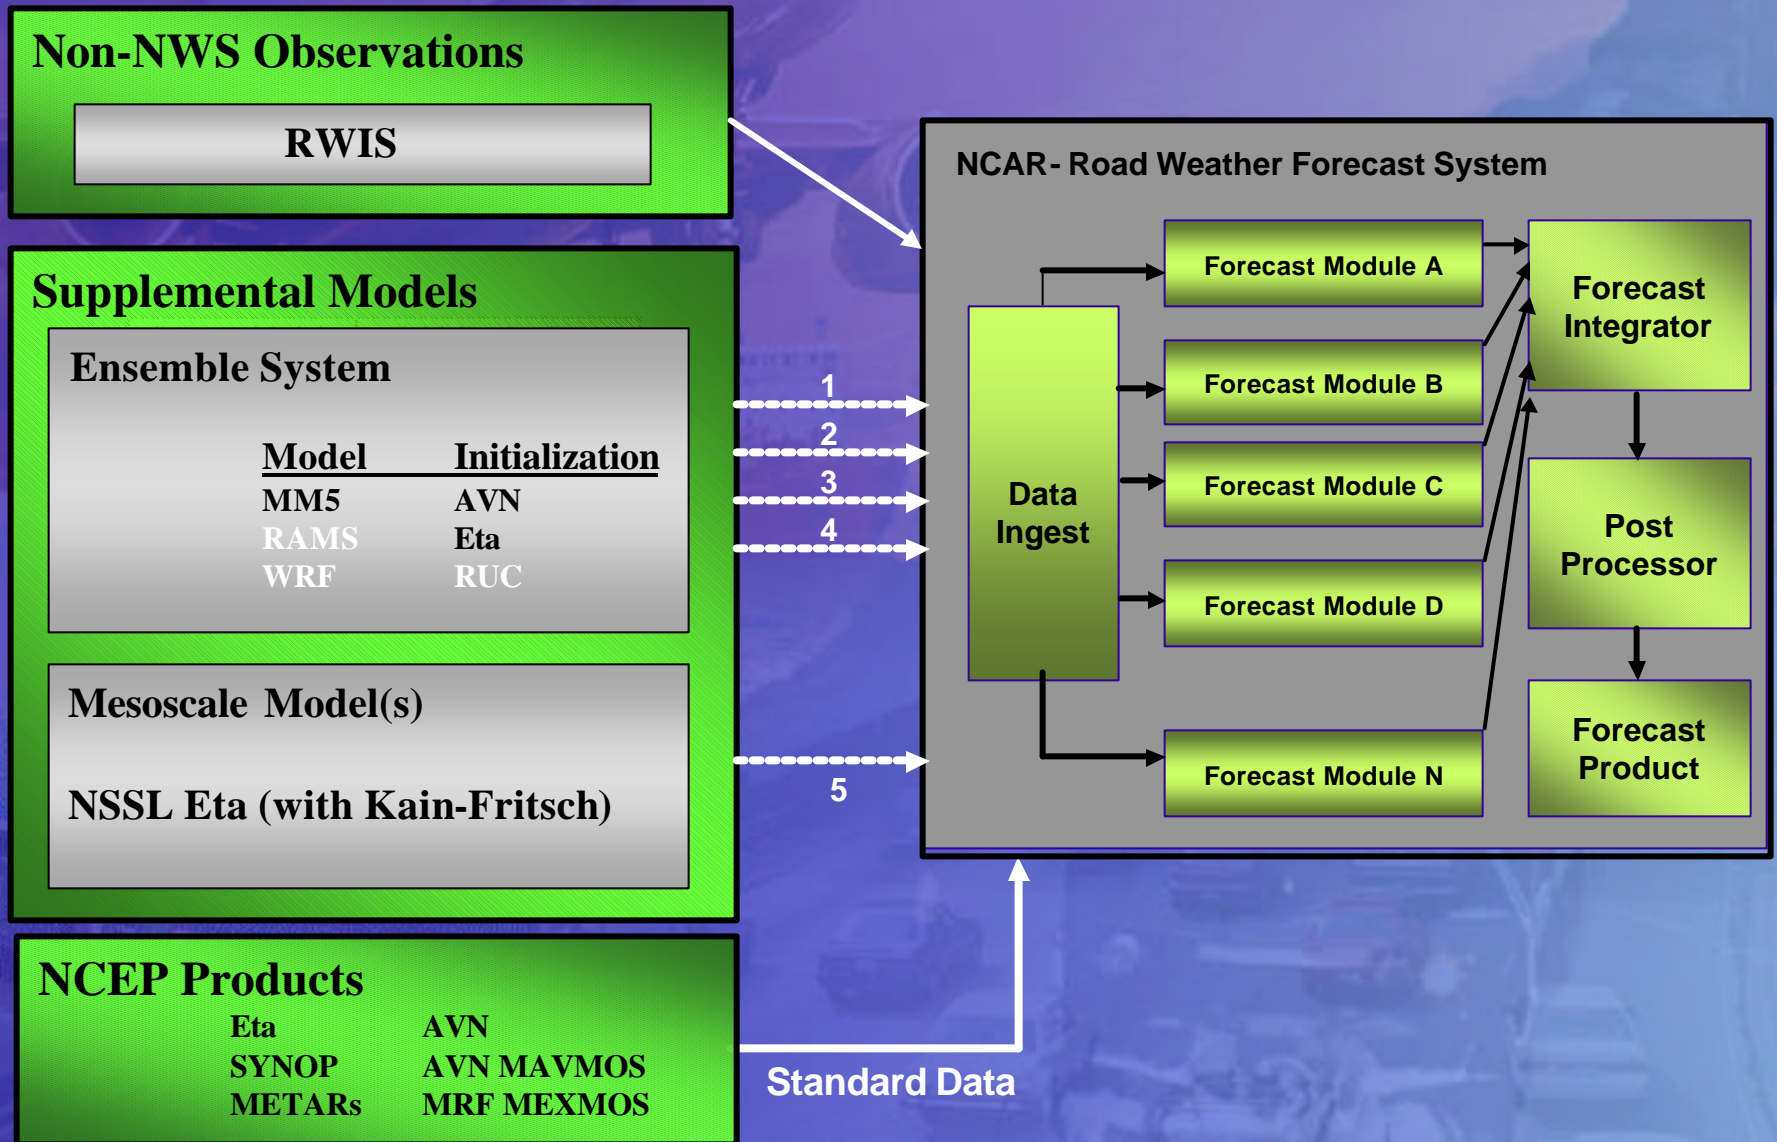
Non-NWS Observations

RWIS

Supplemental Models

Ensemble System

| Model | Initialization |
|---|---|
| MM5 | AVN |
| RAMS | Eta |
| WRF | RUC |

Mesoscale Model(s)

NSSL Eta (with Kain-Fritsch)

NCEP Products

Eta
SYNOP
METARs

AVN
AVN MAVMOS
MRF MEXMOS

1
2
3
4
5

Standard Data

NCAR- Road Weather Forecast System

Data Ingest

Forecast Module A

Forecast Module B

Forecast Module C

Forecast Module D

Forecast Module N

Forecast Integrator

Post Processor

Forecast Product